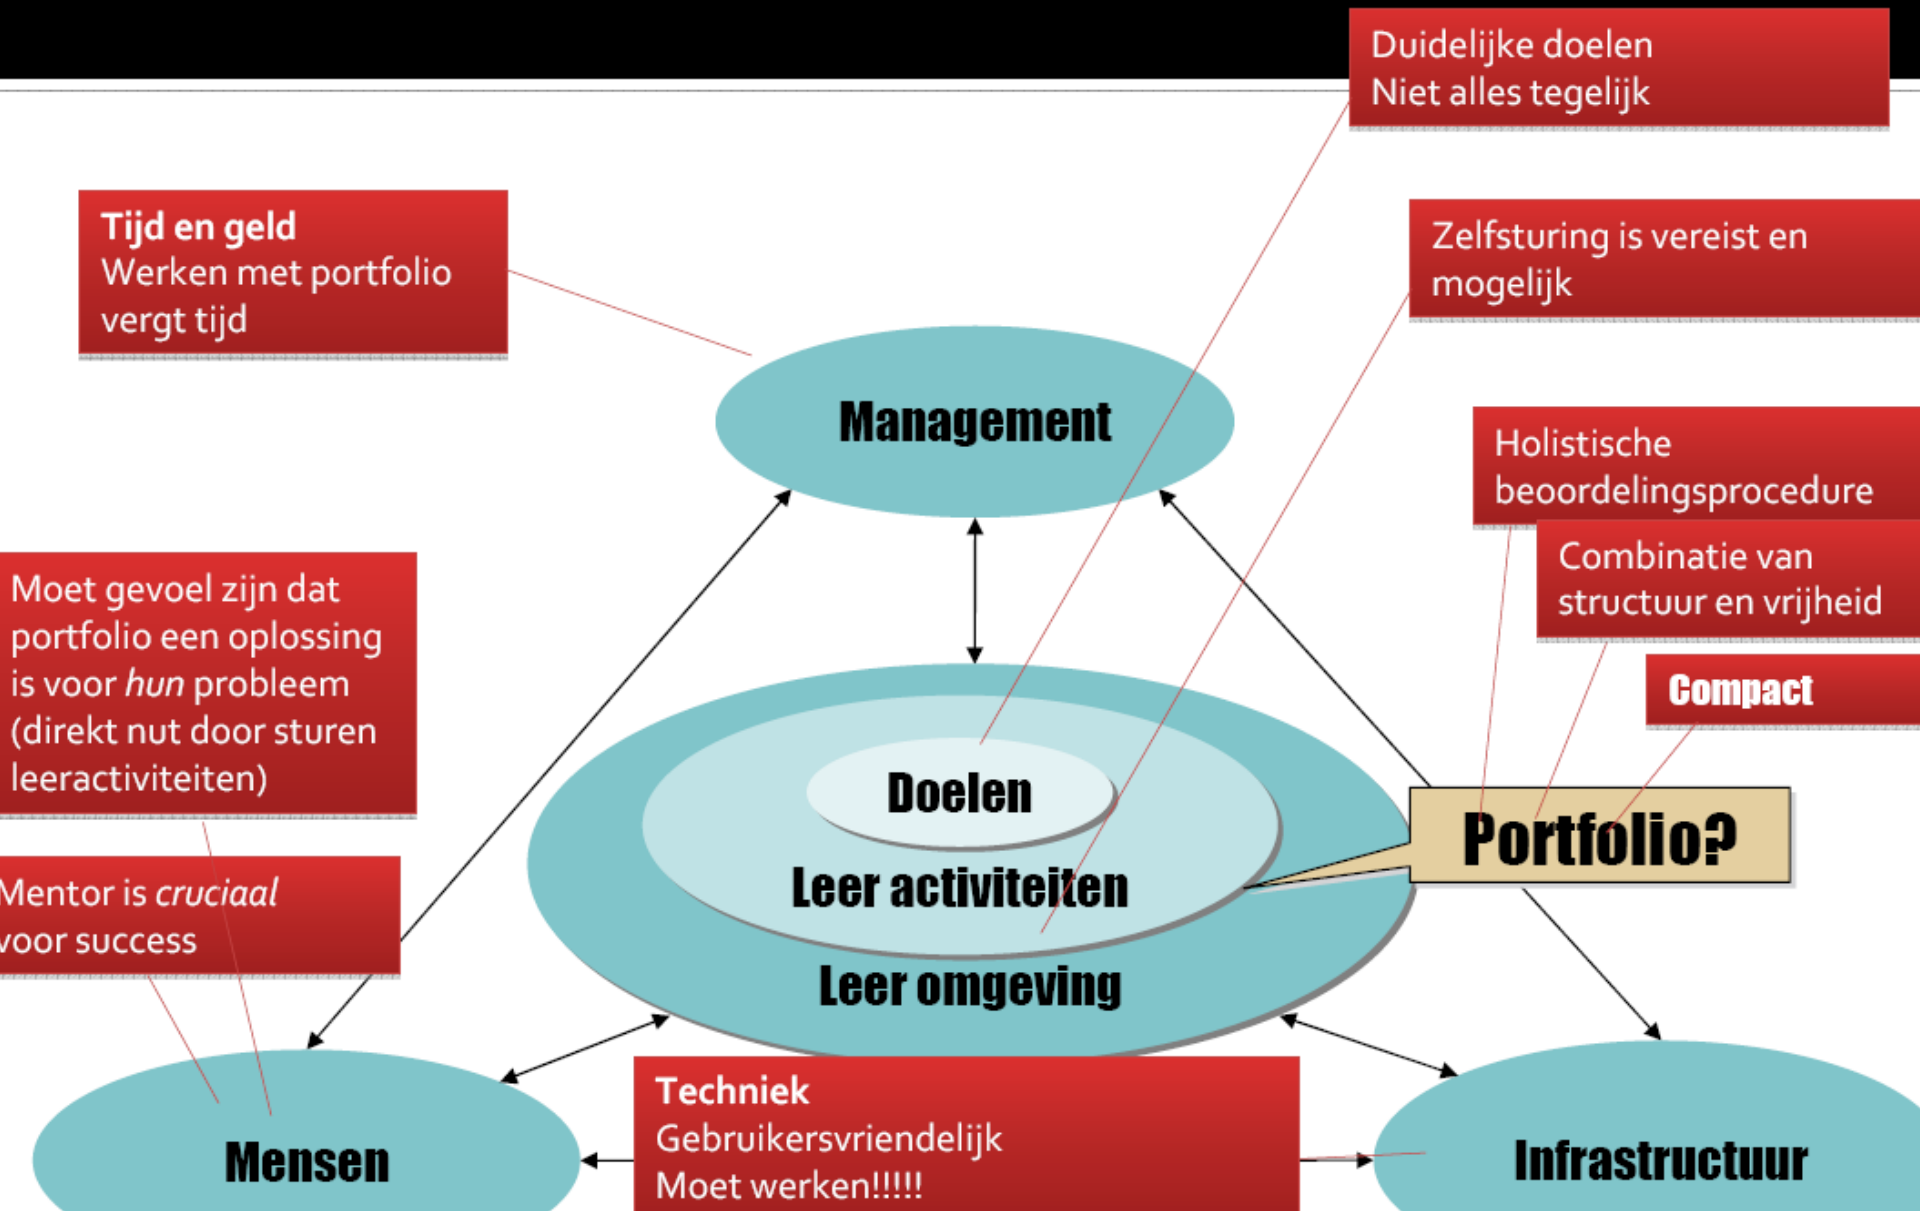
Duidelijke doelen
Niet alles tegelijk

Tijd en geld
Werken met portfolio vergt tijd

Zelfsturing is vereist en mogelijk

Management

Holistische beoordelingsprocedure

Combinatie van structuur en vrijheid

Compact

Moet gevoel zijn dat portfolio een oplossing is voor *hun* probleem (direkt nut door sturen leeractiviteiten)

Doelen

Leer activiteiten

Leer omgeving

Portfolio?

Mentor is *cruciaal* voor success

Mensen

Techniek
Gebruikersvriendelijk
Moet werken!!!!!

Infrastructuur